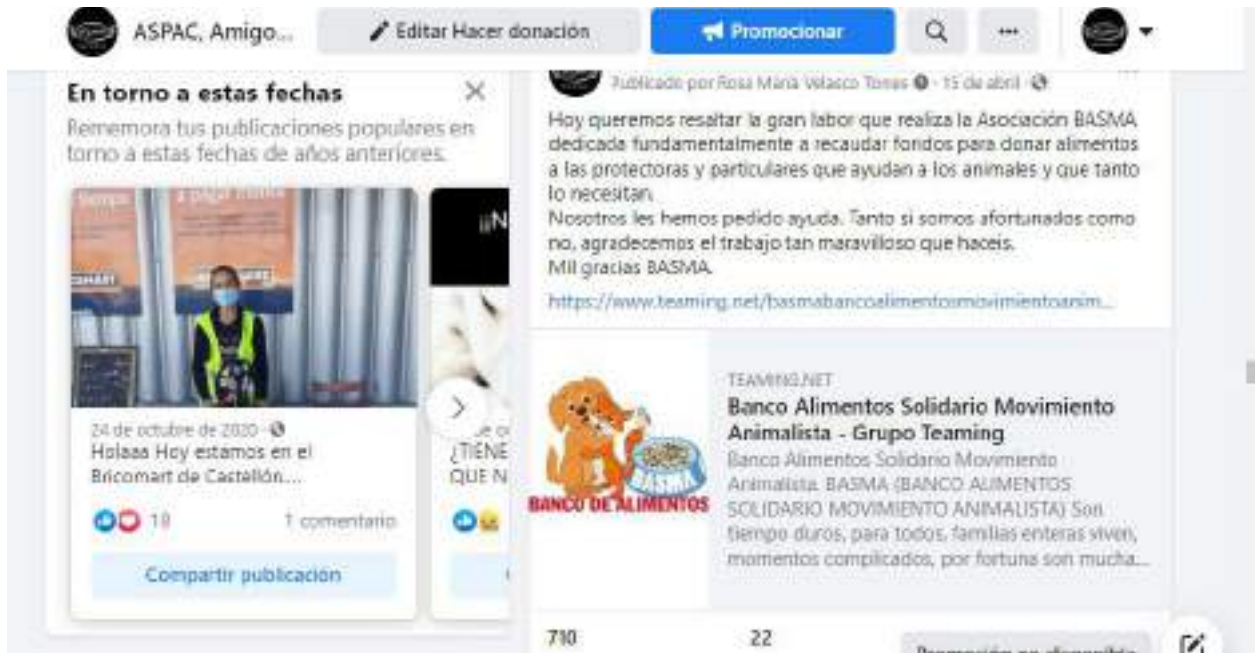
ASPAC, Amigo...
Editar Hacer donación
Promocionar

En torno a estas fechas
Rememora tus publicaciones populares en torno a estas fechas de años anteriores.

BRICOMART

24 de octubre de 2020 ·
Holaaa Hoy estamos en el Bricomart de Castellón....
19
1 comentario
Compartir publicación

¡¡N
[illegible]
¿TIENE
QUE N

Publicado por Rosa María Velasco Torres · 15 de abril ·
Hoy queremos resaltar la gran labor que realiza la Asociación BASMA dedicada fundamentalmente a recaudar fondos para donar alimentos a las protectoras y particulares que ayudan a los animales y que tanto lo necesitan.
Nosotros les hemos pedido ayuda. Tanto si somos afortunados como no, agradecemos el trabajo tan maravilloso que haceis.
Mil gracias BASMA.
https://www.teaming.net/basmabancoalimentosmovimientoanim...

BASMA
BANCO DE ALIMENTOS
TEAMING.NET
Banco Alimentos Solidario Movimiento Animalista - Grupo Teaming
Banco Alimentos Solidario Movimiento Animalista. BASMA (BANCO ALIMENTOS SOLIDARIO MOVIMIENTO ANIMALISTA) Son tiempo duros, para todos, familias enteras viven, momentos complicados, por fortuna son mucha...

710
22
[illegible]